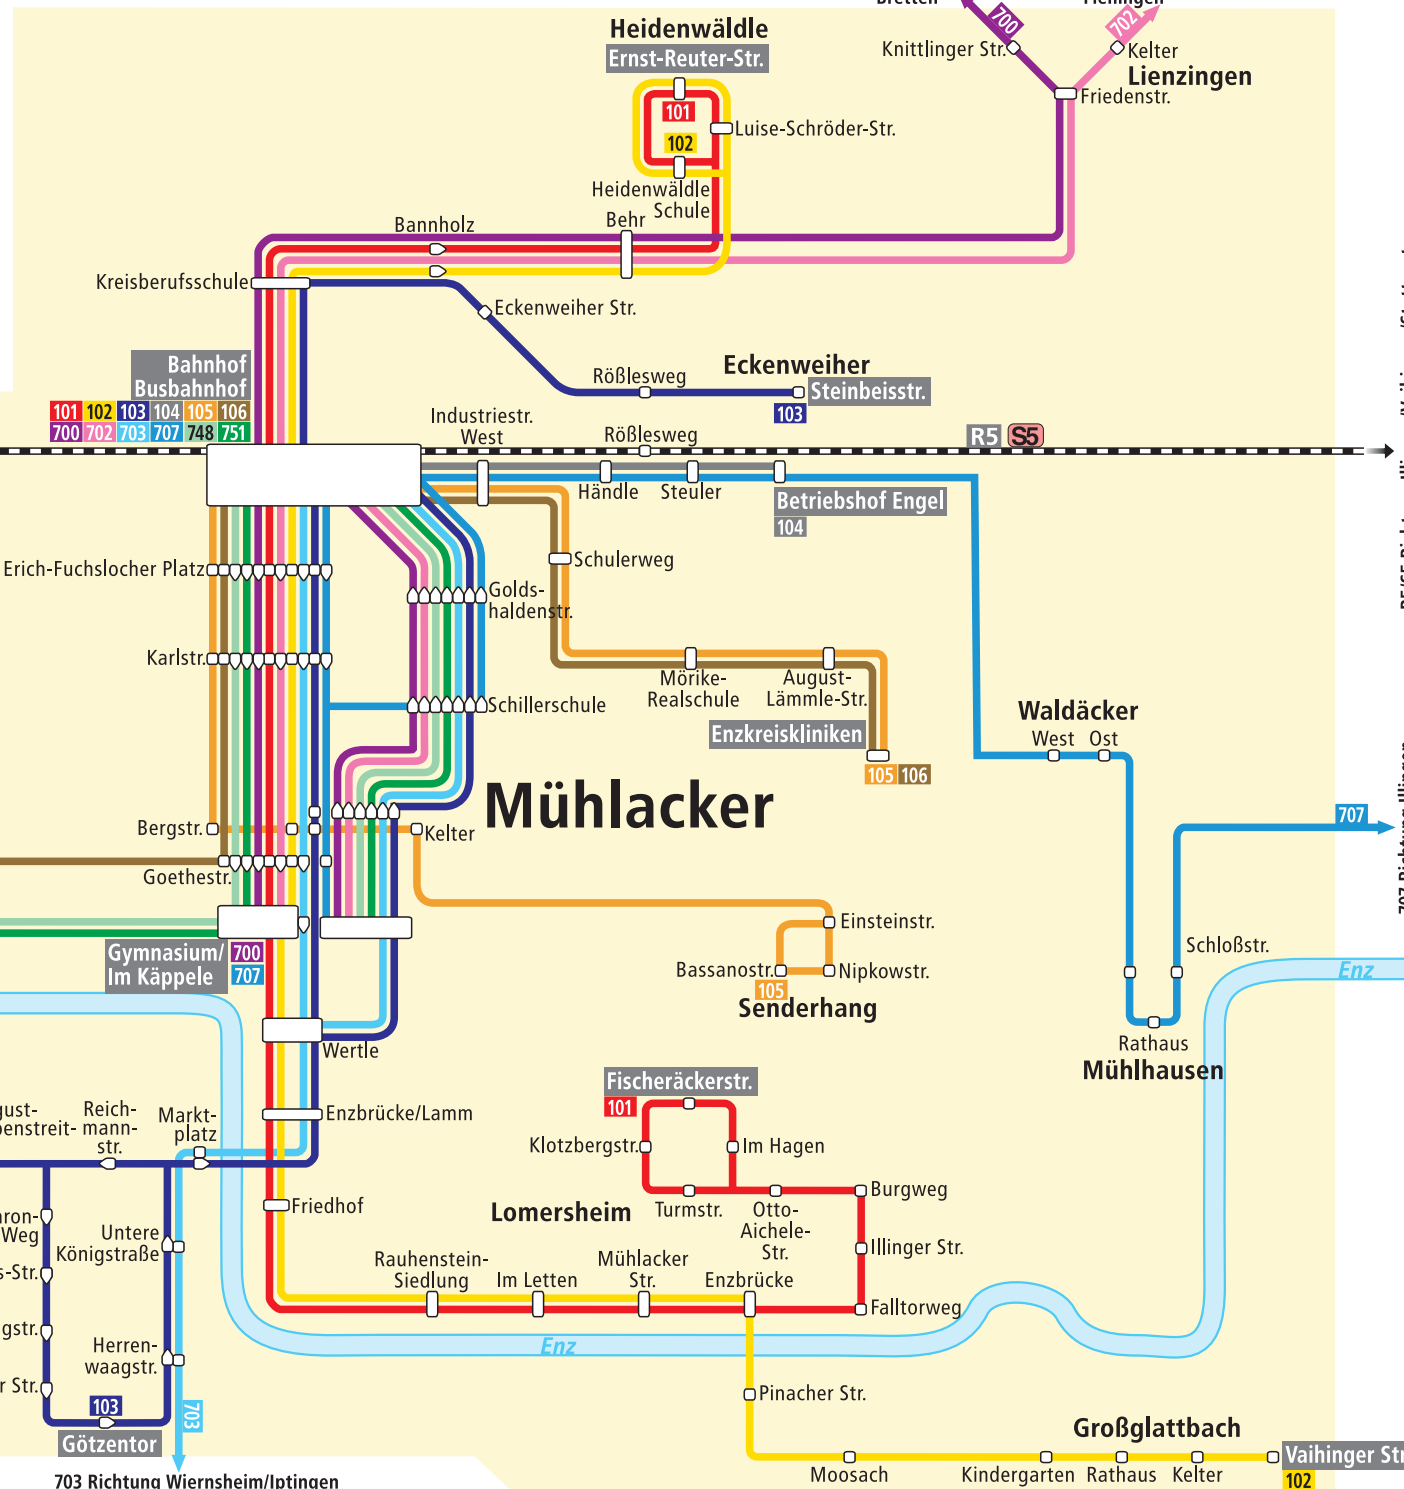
Bretten
700
Flehingen
702
Heidenwäldle
Ernst-Reuter-Str.
Knittlinger Str.
Kelter
Lienzingen
Friedenstr.
101
102
Luise-Schröder-Str.
Heidenwäldle Schule
Behr
Bannholz
Kreisberufsschule
Eckenweiher Str.
Rößlesweg
Eckenweiher
Steinbeisstr.
103
Bahnhof Busbahnhof
101 102 103 104 105 106
700 702 703 707 748 751
Industriestr. West
Rößlesweg
R5 S5
Händle
Steuler
Betriebshof Engel
104
Schulerweg
Erich-Fuchslocher Platz
Golds-haldenstr.
Karlstr.
Mörike-Realschule
August-Lämmle-Str.
Schillerschule
Enzkreiskliniken
105 106
Waldäcker
West
Ost
Mühlacker
Bergstr.
Kelter
707
Goethestr.
Einsteinstr.
Gymnasium/ Im Käppele
700
707
Bassanostr.
Nipkowstr.
105
Senderhang
Schloßstr.
Enz
Wertle
Rathaus
Mühlhausen
Fischeräckerstr.
101
-gust-enstreit-
Reich-mann-str.
Markt-platz
Enzbrücke/Lamm
Klotzbergstr.
Im Hagen
Friedhof
Lomersheim
Turmstr.
Otto-Aichele-Str.
Burgweg
-ron-Weg
Untere Königstraße
-s-Str.
Illinger Str.
Rauhenstein-Siedlung
Im Letten
Mühlacker Str.
Enzbrücke
-gstr.
Falltorweg
Enz
Herren-waagstr.
-r Str.
Pinacher Str.
103
703
Großglattbach
Götzentor
Moosach
Kindergarten
Rathaus
Kelter
Vaihinger Str
102
703 Richtung Wiernsheim/Iptingen